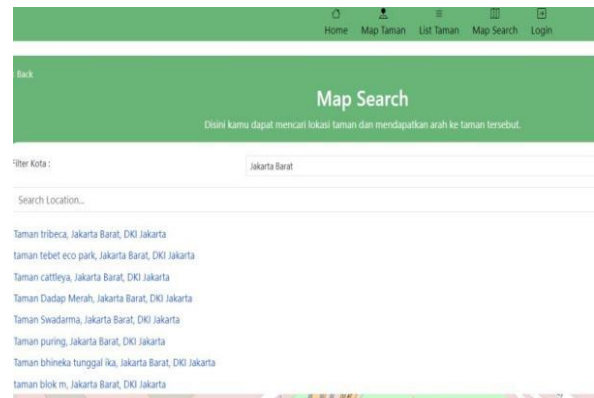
Home Map Taman List Taman Map Search Login

Back

Map Search

Disini kamu dapat mencari lokasi taman dan mendapatkan arah ke taman tersebut.

Filter Kota : Jakarta Barat

Search Location...

Taman tribeca, Jakarta Barat, DKI Jakarta
taman tebet eco park, Jakarta Barat, DKI Jakarta
Taman cattleya, Jakarta Barat, DKI Jakarta
Taman Dadap Merah, Jakarta Barat, DKI Jakarta
Taman Swadarma, Jakarta Barat, DKI Jakarta
Taman puring, Jakarta Barat, DKI Jakarta
Taman bhineka tunggal ika, Jakarta Barat, DKI Jakarta
taman blok m, Jakarta Barat, DKI Jakarta